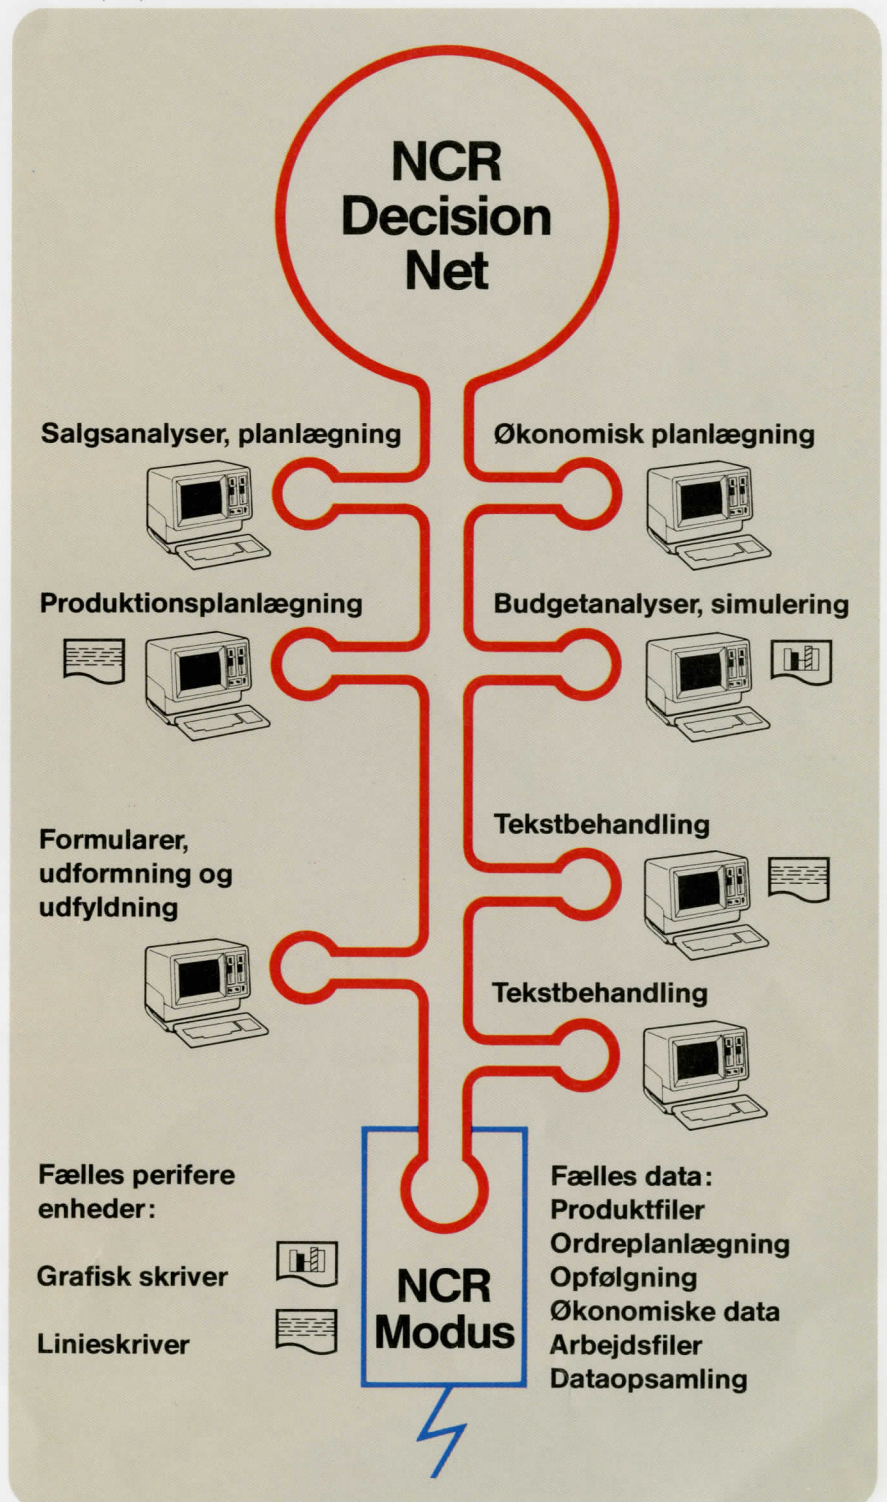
NCR Decision Net

Salgsanalyser, planlægning

Økonomisk planlægning

Produktionsplanlægning

Budgetanalyser, simulering

Formularer, udformning og udfyldning

Tekstbehandling

Tekstbehandling

Fælles perifere enheder:

Grafisk skriver

Linieskriver

NCR Modus

Fælles data:
Produktfiler
Ordreplanlægning
Opfølgning
Økonomiske data
Arbejdsfiler
Dataopsamling